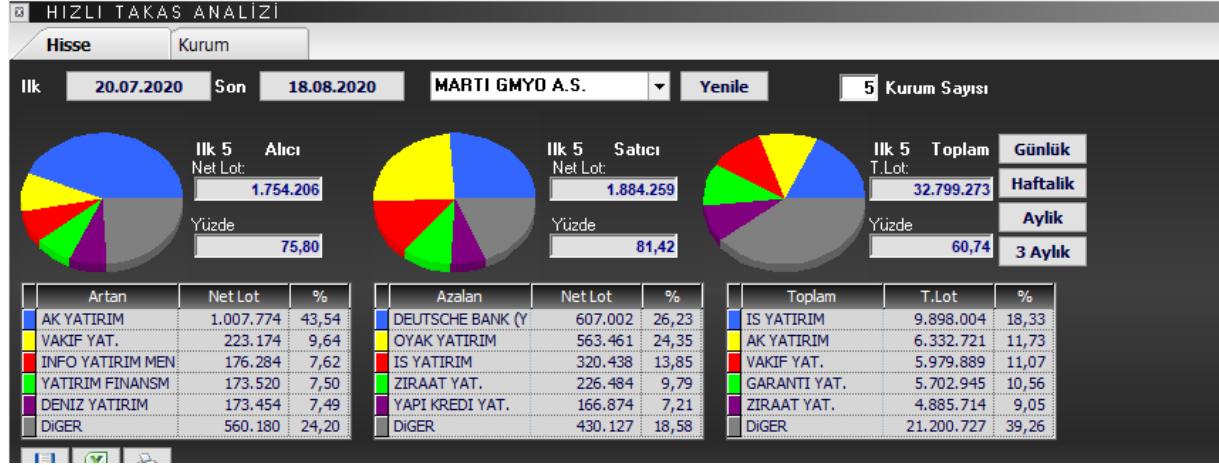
HIZLI TAKAS ANALIZI

Hisse | Kurum

Ilk 20.07.2020 Son 18.08.2020 MARTI GMYO A.S. Yenile 5 Kurum Sayısı

Ilk 5 Alıcı
Net Lot:
1.754.206
Yüzde
75,80

Ilk 5 Satıcı
Net Lot:
1.884.259
Yüzde
81,42

Ilk 5 Toplam
T.Lot:
32.799.273
Yüzde
60,74

Günlük
Haftalık
Aylık
3 Aylık

| Artan | Net Lot | % |
|---|---|---|
| AK YATIRIM | 1.007.774 | 43,54 |
| VAKIF YAT. | 223.174 | 9,64 |
| INFO YATIRIM MEN | 176.284 | 7,62 |
| YATIRIM FINANSM | 173.520 | 7,50 |
| DENIZ YATIRIM | 173.454 | 7,49 |
| DiGER | 560.180 | 24,20 |

| Azalan | Net Lot | % |
|---|---|---|
| DEUTSCHE BANK (Y | 607.002 | 26,23 |
| OYAK YATIRIM | 563.461 | 24,35 |
| IS YATIRIM | 320.438 | 13,85 |
| ZIRAAT YAT. | 226.484 | 9,79 |
| YAPI KREDI YAT. | 166.874 | 7,21 |
| DiGER | 430.127 | 18,58 |

| Toplam | T.Lot | % |
|---|---|---|
| IS YATIRIM | 9.898.004 | 18,33 |
| AK YATIRIM | 6.332.721 | 11,73 |
| VAKIF YAT. | 5.979.889 | 11,07 |
| GARANTI YAT. | 5.702.945 | 10,56 |
| ZIRAAT YAT. | 4.885.714 | 9,05 |
| DiGER | 21.200.727 | 39,26 |